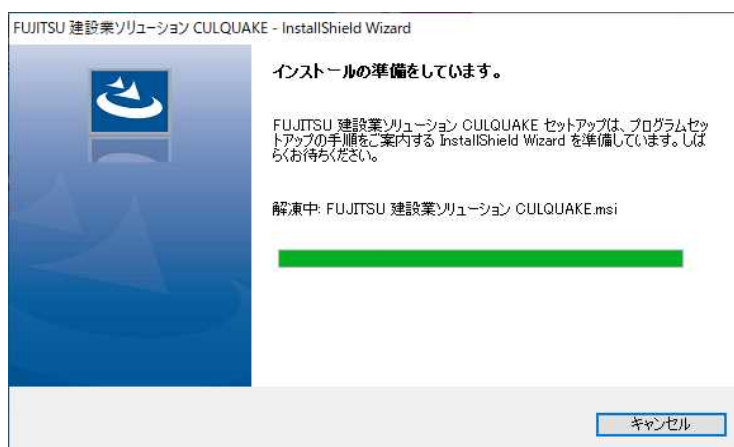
FUJITSU 建設業ソリューション CULQUAKE - InstallShield Wizard

インストールの準備をしています。

FUJITSU 建設業ソリューション CULQUAKE セットアップは、プログラムセットアップの手順をご案内する InstallShield Wizard を準備しています。しばらくお待ちください。

解凍中: FUJITSU 建設業ソリューション CULQUAKE.msi

キャンセル